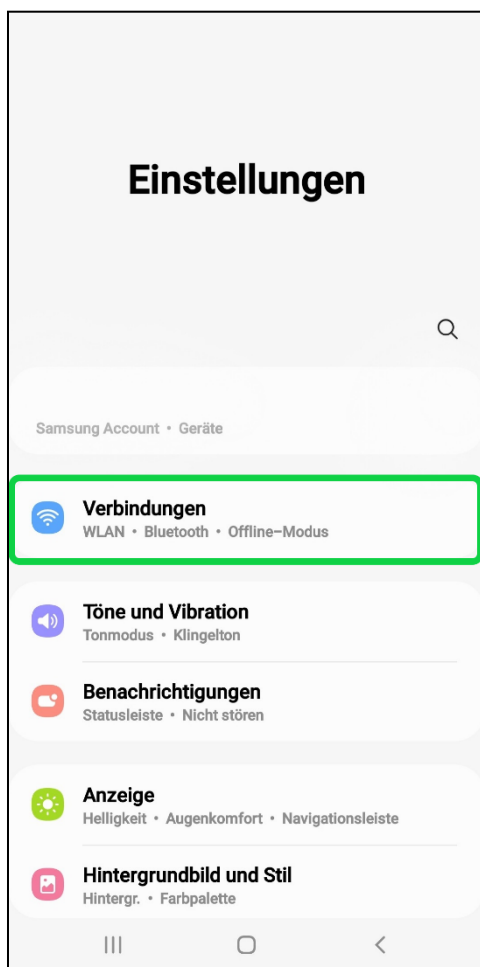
Einstellungen

Samsung Account • Geräte

Verbindungen
WLAN • Bluetooth • Offline-Modus

Töne und Vibration
Tonmodus • Klingelton

Benachrichtigungen
Statusleiste • Nicht stören

Anzeige
Helligkeit • Augenkomfort • Navigationsleiste

Hintergrundbild und Stil
Hintergr. • Farbpalette